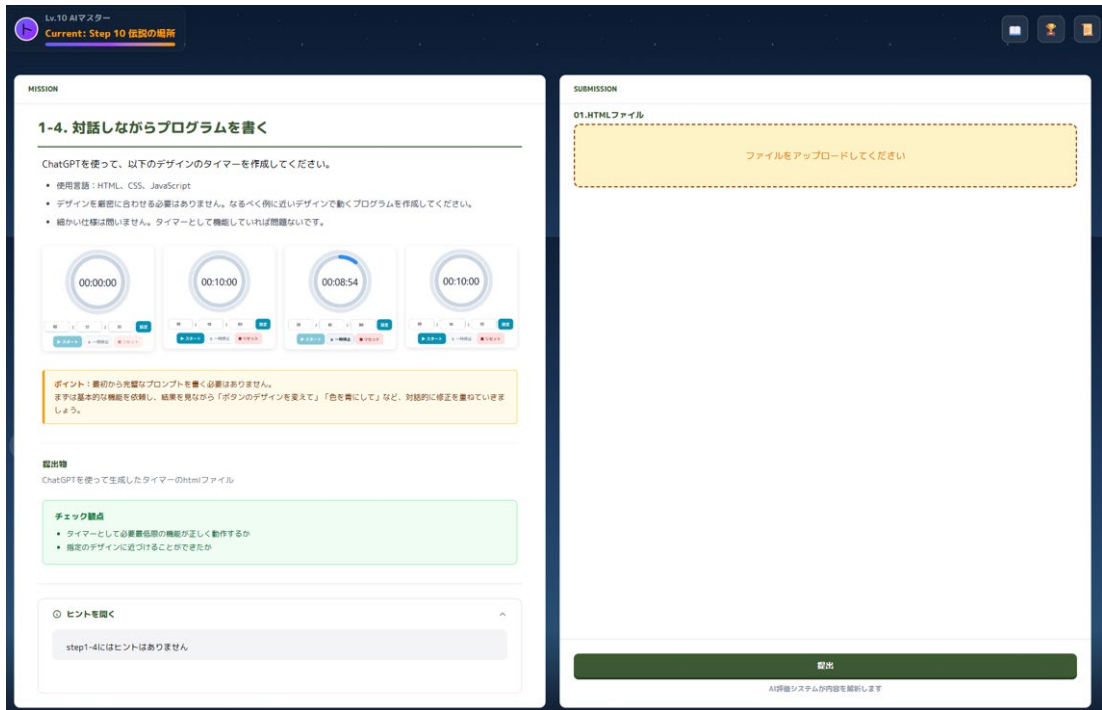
Lv.10 AIマスター
Current: Step 10 伝説の場所

MISSION

1-4. 対話しながらプログラムを書く

ChatGPTを使って、以下のデザインのタイマーを作成してください。

• 使用言語：HTML、CSS、JavaScript
• デザインを厳密に合わせる必要はありません。なるべく例に近いデザインで動くプログラムを作成してください。
• 細かい仕様は問いません。タイマーとして機能していれば問題ないです。

00:00:00
00:10:00
00:08:54
00:10:00

ポイント：最初から完璧なプロンプトを書く必要はありません。
まずは基本的な機能を依頼し、結果を見ながら「ボタンのデザインを変えて」「色を青にして」など、対話的に修正を重ねていきましょう。

提出物
ChatGPTを使って生成したタイマーのhtmlファイル

チェック観点
• タイマーとして必要最低限の機能が正しく動作するか
• 指定のデザインに近づけることができたか

ヒントを開く

step1-4にはヒントはありません

SUBMISSION

01.HTMLファイル

ファイルをアップロードしてください

提出

AI評価システムが内容を解析します